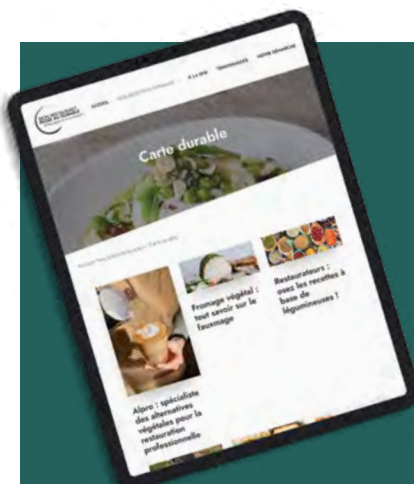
ACCUEIL

À LA UNE

TÉMOIGNAGES

NOTRE DÉMARCHE

Carte durable

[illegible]

Fromage végétal : tout savoir sur le fauxmage

Restaurateurs : osez les recettes à base de légumineuses !

Alpro : spécialiste des alternatives végétales pour la restauration professionnelle